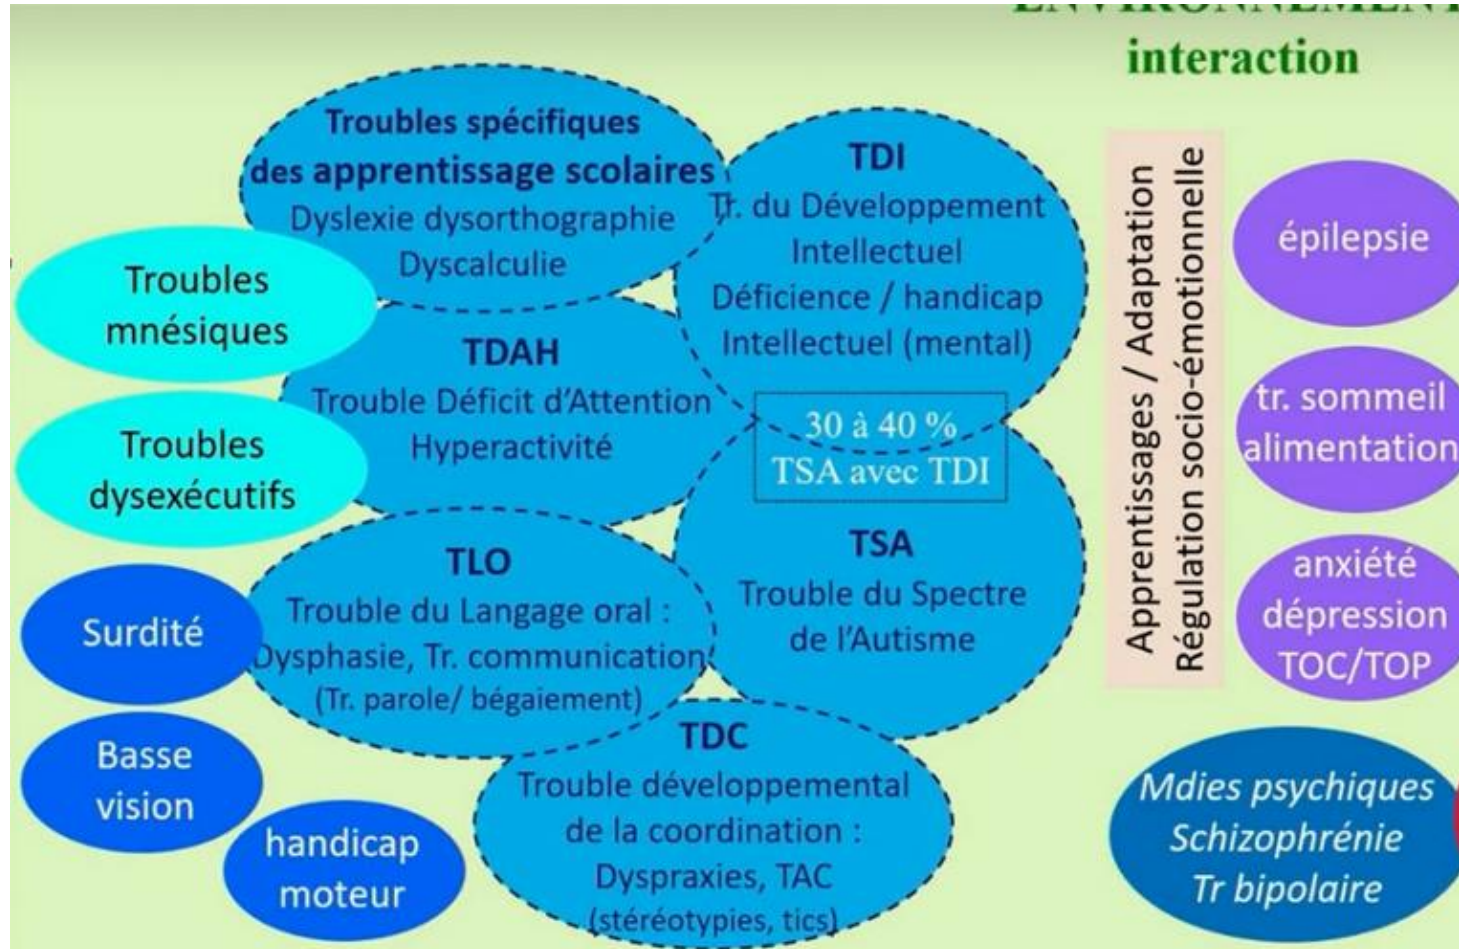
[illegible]
interaction

Troubles spécifiques des apprentissage scolaires
Dyslexie dysorthographie
Dyscalculie

TDI
Tr. du Développement Intellectuel
Déficience / handicap Intellectuel (mental)

Troubles mnésiques

TDAH
Trouble Déficit d'Attention Hyperactivité

Troubles dysexécutifs

30 à 40 %
TSA avec TDI

TSA
Trouble du Spectre de l'Autisme

TLO
Trouble du Langage oral :
Dysphasie, Tr. communication
(Tr. parole/ bégaiement)

Surdité

Basse vision

handicap moteur

TDC
Trouble développemental de la coordination :
Dyspraxies, TAC
(stéréotypies, tics)

Apprentissages / Adaptation
Régulation socio-émotionnelle

épilepsie

tr. sommeil alimentation

anxiété dépression TOC/TOP

Mdies psychiques
Schizophrénie
Tr bipolaire